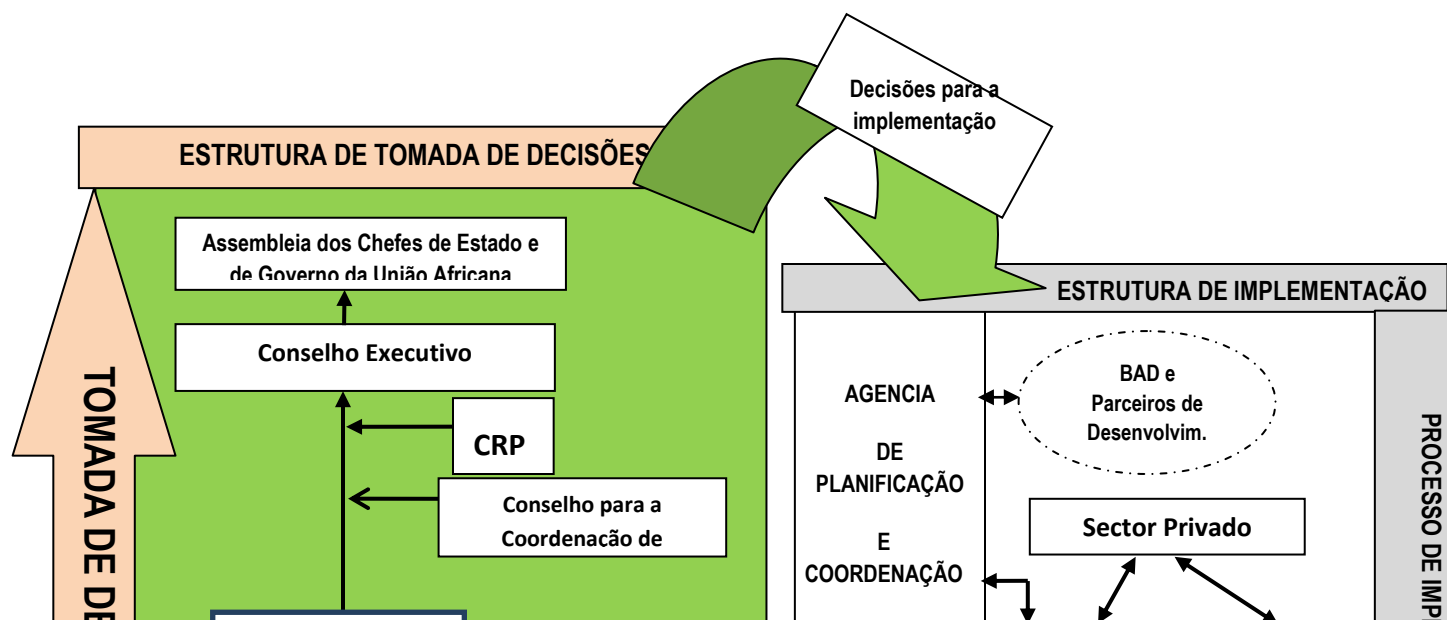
Decisões para a implementação

ESTRUTURA DE TOMADA DE DECISÕES

Assembleia dos Chefes de Estado e de Governo da União Africana

Conselho Executivo

CRP

Conselho para a Coordenação de

TOMADA DE DE

ESTRUTURA DE IMPLEMENTAÇÃO

AGENCIA

DE

PLANIFICAÇÃO

E

COORDENAÇÃO

BAD e Parceiros de Desenvolvim.

Sector Privado

PROCESSO DE IMP